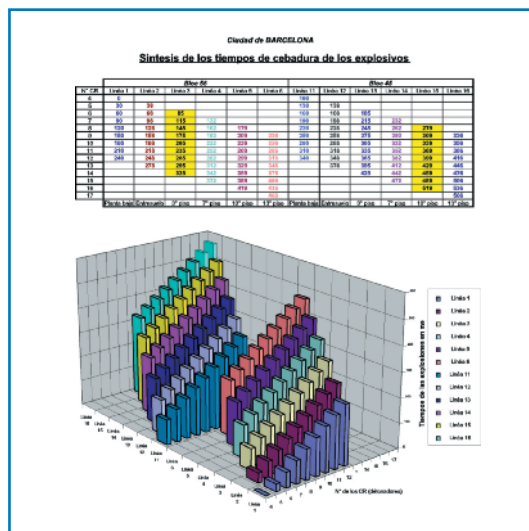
Ciudad de BARCELONA

Síntesis de los tiempos de cebadura de los explosivos

| | Bloc 56 | | | | | | Bloc 46 | | | | | |
|---|---|---|---|---|---|---|---|---|---|---|---|---|
| Nº CR | Línia 1 | Línia 2 | Línia 3 | Línia 4 | Línia 5 | Línia 6 | Línia 11 | Línia 12 | Línia 13 | Línia 14 | Línia 15 | Línia 16 |
| 4 | 0 | | | | | | 100 | | | | | |
| 5 | 30 | 30 | | | | | 130 | 130 | | | | |
| 6 | 60 | 60 | 85 | | | | 160 | 160 | 165 | | | |
| 7 | 90 | 95 | 115 | 122 | | | 190 | 190 | 215 | 232 | | |
| 8 | 120 | 125 | 145 | 162 | 175 | | 220 | 235 | 245 | 262 | 275 | |
| 9 | 150 | 155 | 175 | 192 | 205 | 235 | 250 | 265 | 275 | 292 | 305 | 335 |
| 10 | 180 | 185 | 205 | 222 | 235 | 265 | 280 | 295 | 305 | 322 | 335 | 365 |
| 11 | 210 | 215 | 235 | 252 | 265 | 295 | 310 | 325 | 335 | 352 | 365 | 395 |
| 12 | 240 | 245 | 265 | 282 | 295 | 325 | 340 | 355 | 365 | 382 | 395 | 425 |
| 13 | | 275 | 295 | 312 | 325 | 345 | | 370 | 395 | 412 | 425 | 445 |
| 14 | | | 325 | 342 | 355 | 375 | | | 425 | 442 | 455 | 475 |
| 15 | | | | 372 | 385 | 405 | | | | 472 | 485 | 505 |
| 16 | | | | | 415 | 435 | | | | | 515 | 535 |
| 17 | | | | | | 465 | | | | | | 565 |
| | Planta baja | Entresuelo | 3º piso | 7º piso | 12º piso | 15º piso | Planta baja | Entresuelo | 3º piso | 7º piso | 12º piso | 15º piso |

Tiempo de las explosiones en ms

Nº de los CR (detonadores)

Línia 1
Línia 2
Línia 3
Línia 4
Línia 5
Línia 6
Línia 11
Línia 12
Línia 13
Línia 14
Línia 15
Línia 16